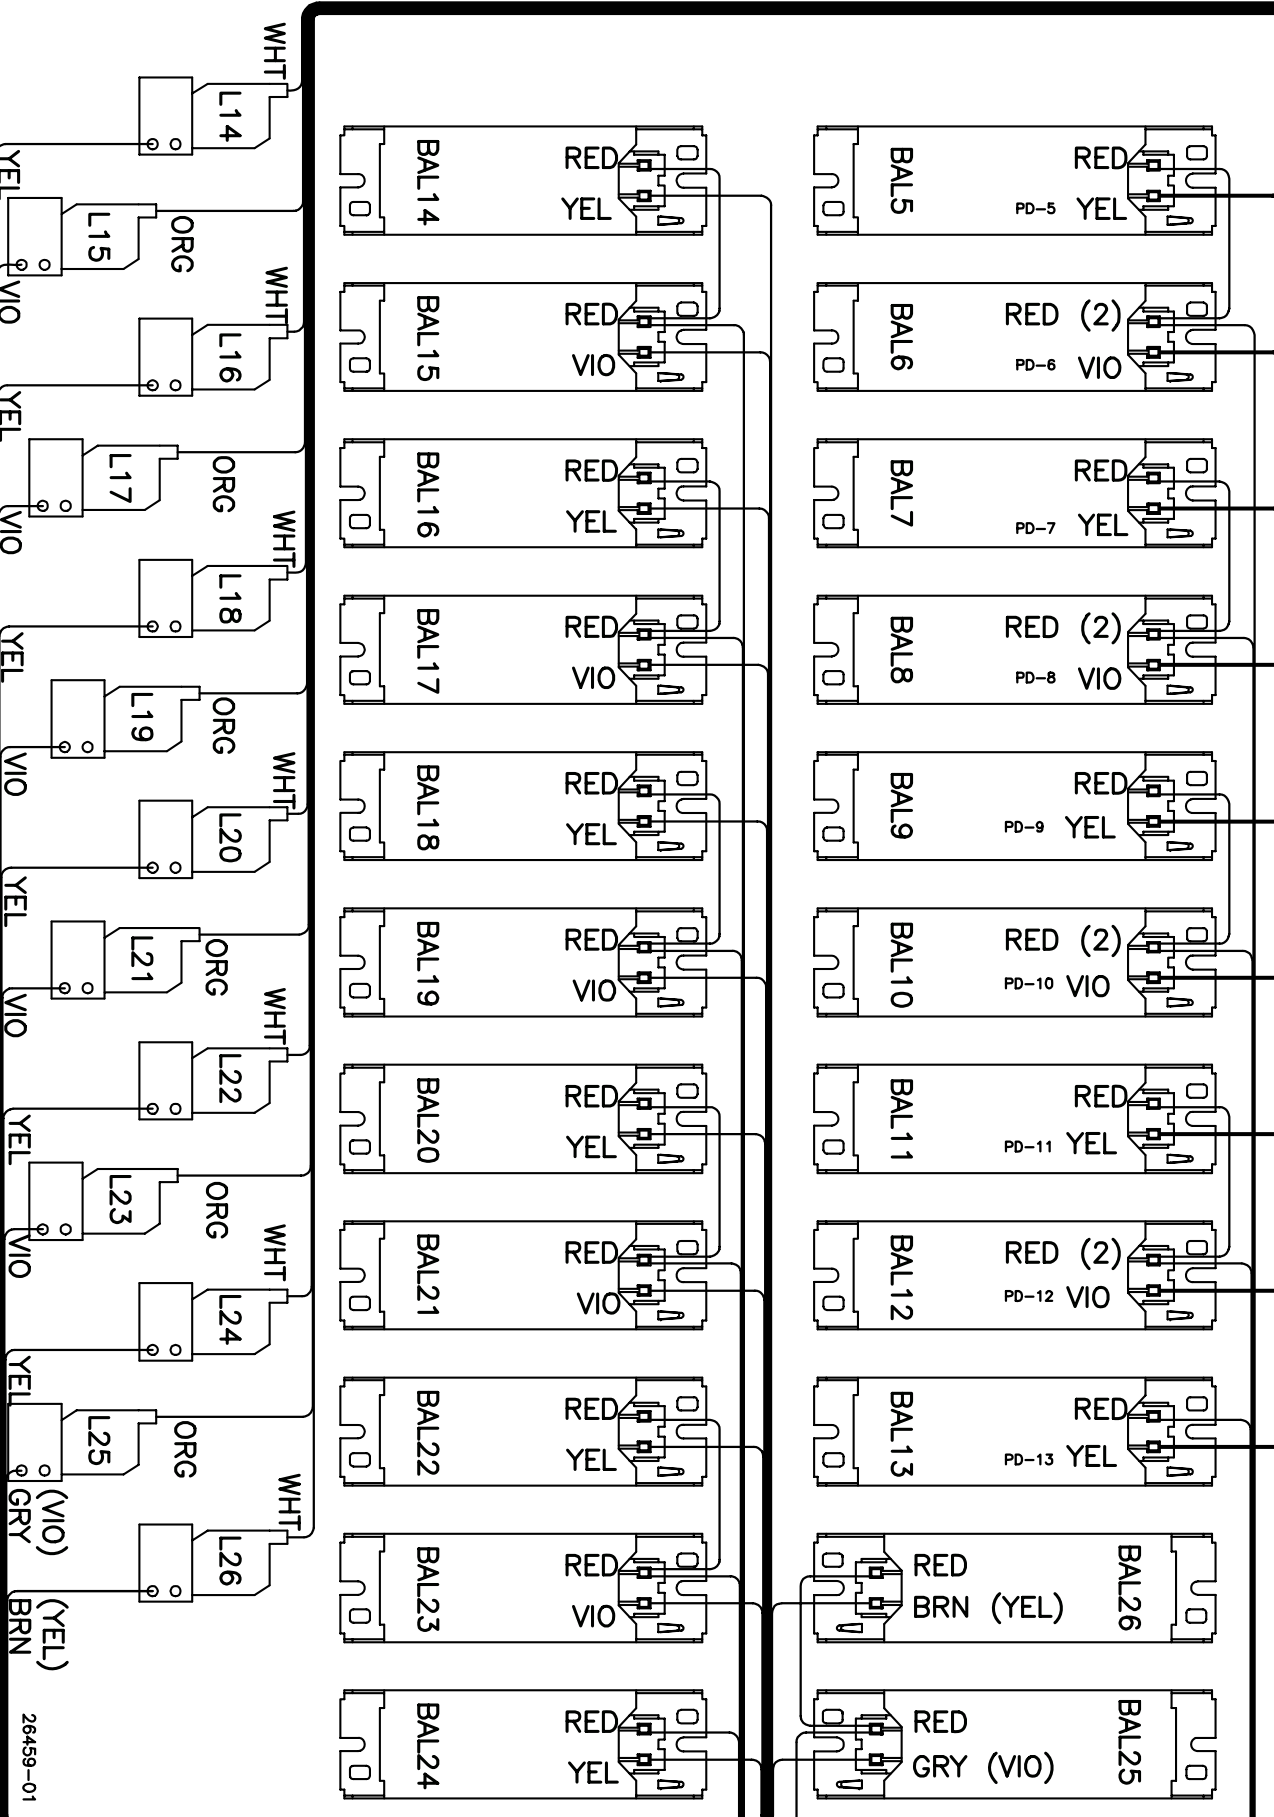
WHT
L14
YEL
L15
ORG
VIO
WHT
L16
YEL
L17
ORG
VIO
WHT
L18
YEL
L19
ORG
VIO
WHT
L20
YEL
L21
ORG
VIO
WHT
L22
YEL
L23
ORG
VIO
WHT
L24
YEL
L25
ORG
GRY (VIO)
WHT
L26
BRN (YEL)
26459-01

BAL14 RED YEL
BAL15 RED VIO
BAL16 RED YEL
BAL17 RED VIO
BAL18 RED YEL
BAL19 RED VIO
BAL20 RED YEL
BAL21 RED VIO
BAL22 RED YEL
BAL23 RED VIO
BAL24 RED YEL

BAL5 RED PD-5 YEL
BAL6 RED (2) PD-6 VIO
BAL7 RED PD-7 YEL
BAL8 RED (2) PD-8 VIO
BAL9 RED PD-9 YEL
BAL10 RED (2) PD-10 VIO
BAL11 RED PD-11 YEL
BAL12 RED (2) PD-12 VIO
BAL13 RED PD-13 YEL
RED BRN (YEL) BAL26
RED GRY (VIO) BAL25